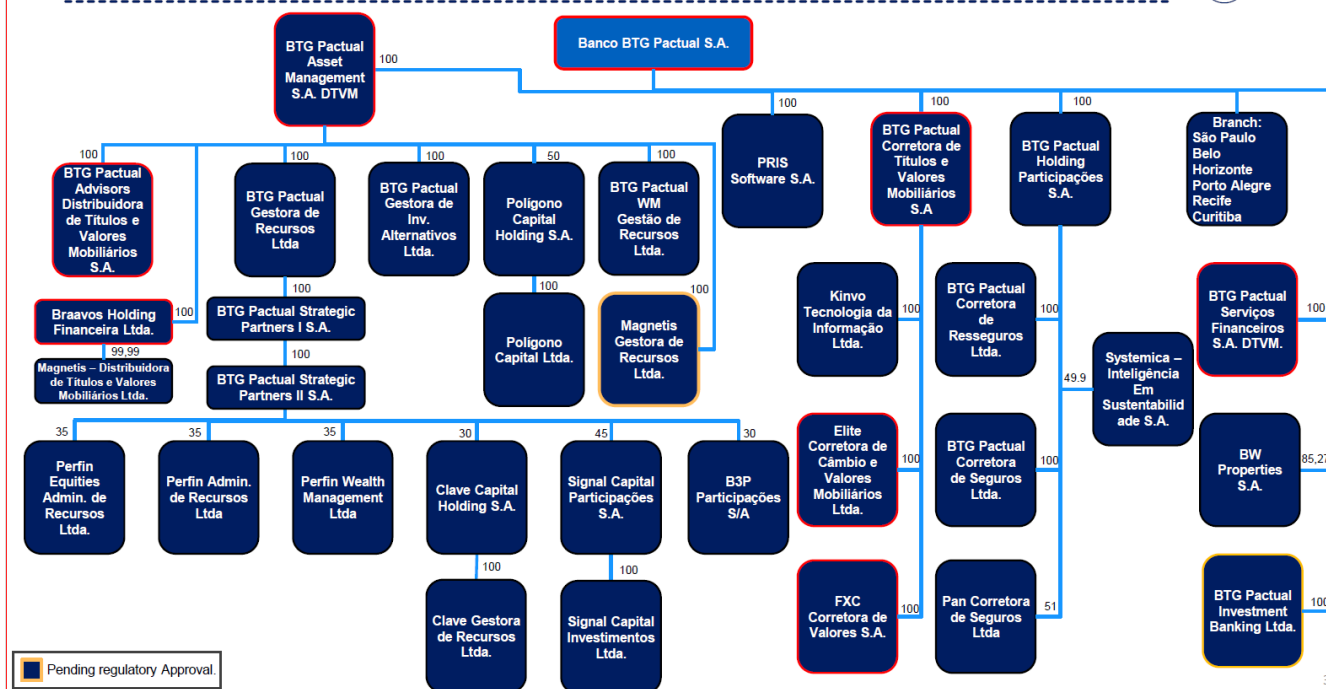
Banco BTG Pactual S.A.

BTG Pactual Asset Management S.A. DTVM

100

100

PRIS Software S.A.

100

BTG Pactual Corretora de Títulos e Valores Mobiliários S.A

100

BTG Pactual Holding Participações S.A.

Branch: São Paulo Belo Horizonte Porto Alegre Recife Curitiba

100

BTG Pactual Advisors Distribuidora de Títulos e Valores Mobiliários S.A.

100

BTG Pactual Gestora de Recursos Ltda

100

BTG Pactual Gestora de Inv. Alternativos Ltda.

50

Polígono Capital Holding S.A.

100

BTG Pactual WM Gestão de Recursos Ltda.

100

Polígono Capital Ltda.

100

Magnetis Gestora de Recursos Ltda.

Braavos Holding Financeira Ltda.

100

99,99

Magnetis – Distribuidora de Títulos e Valores Mobiliários Ltda.

100

BTG Pactual Strategic Partners I S.A.

100

BTG Pactual Strategic Partners II S.A.

Kinvo Tecnologia da Informação Ltda.

100

BTG Pactual Corretora de Resseguros Ltda.

100

Systemica – Inteligência Em Sustentabilidade S.A.

49.9

BTG Pactual Serviços Financeiros S.A. DTVM.

100

35

Perfin Equities Admin. de Recursos Ltda.

35

Perfin Admin. de Recursos Ltda

35

Perfin Wealth Management Ltda

30

Clave Capital Holding S.A.

45

Signal Capital Participações S.A.

30

B3P Participações S/A

Elite Corretora de Câmbio e Valores Mobiliários Ltda.

100

BTG Pactual Corretora de Seguros Ltda.

100

BW Properties S.A.

85,27

100

Clave Gestora de Recursos Ltda.

100

Signal Capital Investimentos Ltda.

FXC Corretora de Valores S.A.

100

Pan Corretora de Seguros Ltda

51

BTG Pactual Investment Banking Ltda.

100

Pending regulatory Approval.